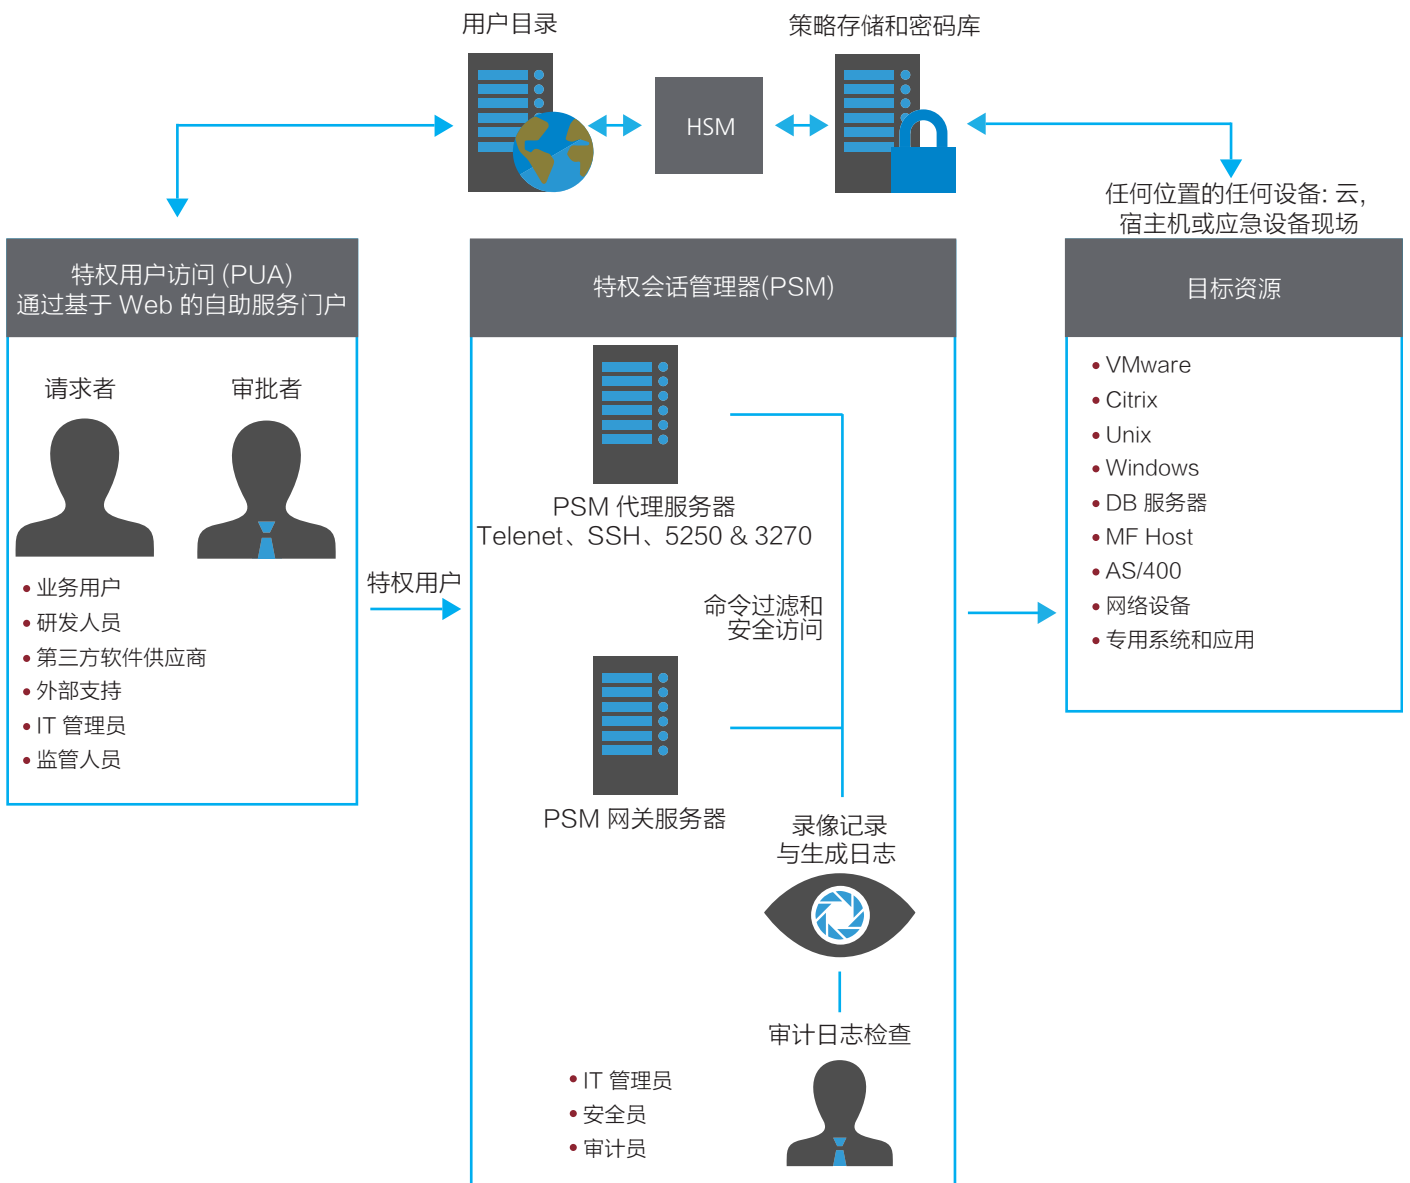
用户目录

策略存储和密码库

HSM

任何位置的任何设备: 云,
宿主机或应急设备现场

特权用户访问 (PUA)
通过基于 Web 的自助服务门户

请求者

审批者

• 业务用户
• 研发人员
• 第三方软件供应商
• 外部支持
• IT 管理员
• 监管人员

特权用户

特权会话管理器(PSM)

PSM 代理服务器
Telenet、SSH、5250 & 3270

命令过滤和
安全访问

PSM 网关服务器

录像记录
与生成日志

审计日志检查

• IT 管理员
• 安全员
• 审计员

目标资源

• VMware
• Citrix
• Unix
• Windows
• DB 服务器
• MF Host
• AS/400
• 网络设备
• 专用系统和应用